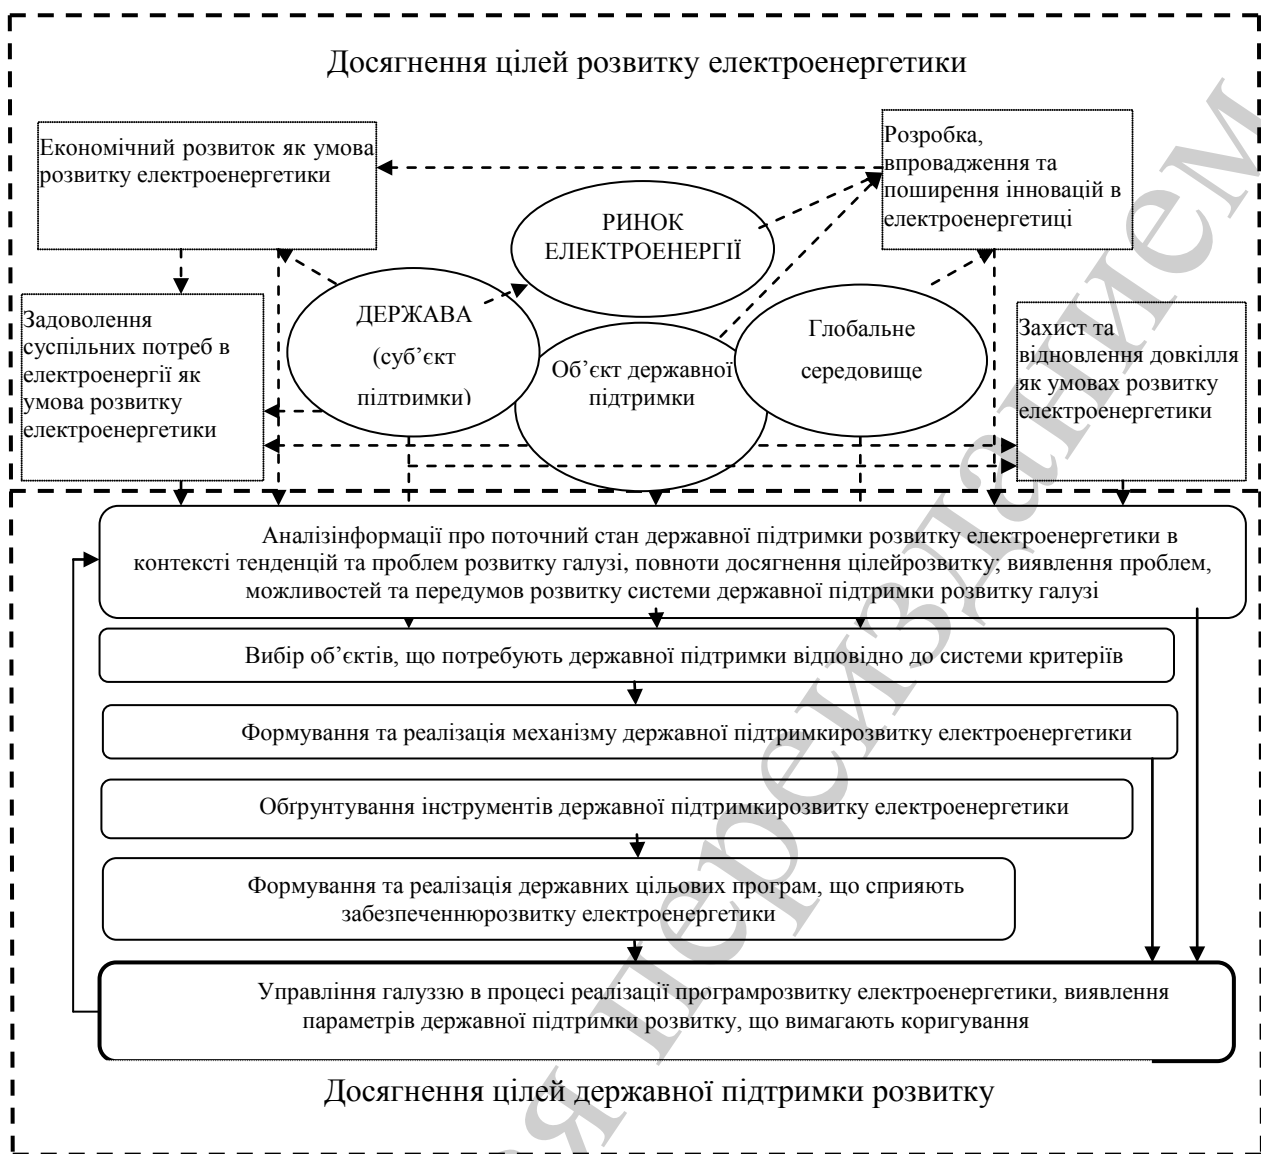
Досягнення цілей розвитку електроенергетики

Економічний розвиток як умова розвитку електроенергетики

Розробка, впровадження та поширення інновацій в електроенергетиці

РИНОК ЕЛЕКТРОЕНЕРГІЇ

Задоволення суспільних потреб в електроенергії як умова розвитку електроенергетики

ДЕРЖАВА (суб'єкт підтримки)

Об'єкт державної підтримки

Глобальне середовище

Захист та відновлення довкілля як умовах розвитку електроенергетики

Аналізінформації про поточний стан державної підтримки розвитку електроенергетики в контексті тенденцій та проблем розвитку галузі, повноти досягнення цілейрозвитку; виявлення проблем, можливостей та передумов розвитку системи державної підтримки розвитку галузі

Вибір об'єктів, що потребують державної підтримки відповідно до системи критеріїв

Формування та реалізація механізму державної підтримкирозвитку електроенергетики

Обгрунтування інструментів державної підтримкирозвитку електроенергетики

Формування та реалізація державних цільових програм, що сприяють забезпеченнюрозвитку електроенергетики

Управління галуззю в процесі реалізації програмрозвитку електроенергетики, виявлення параметрів державної підтримки розвитку, що вимагають коригування

Досягнення цілей державної підтримки розвитку